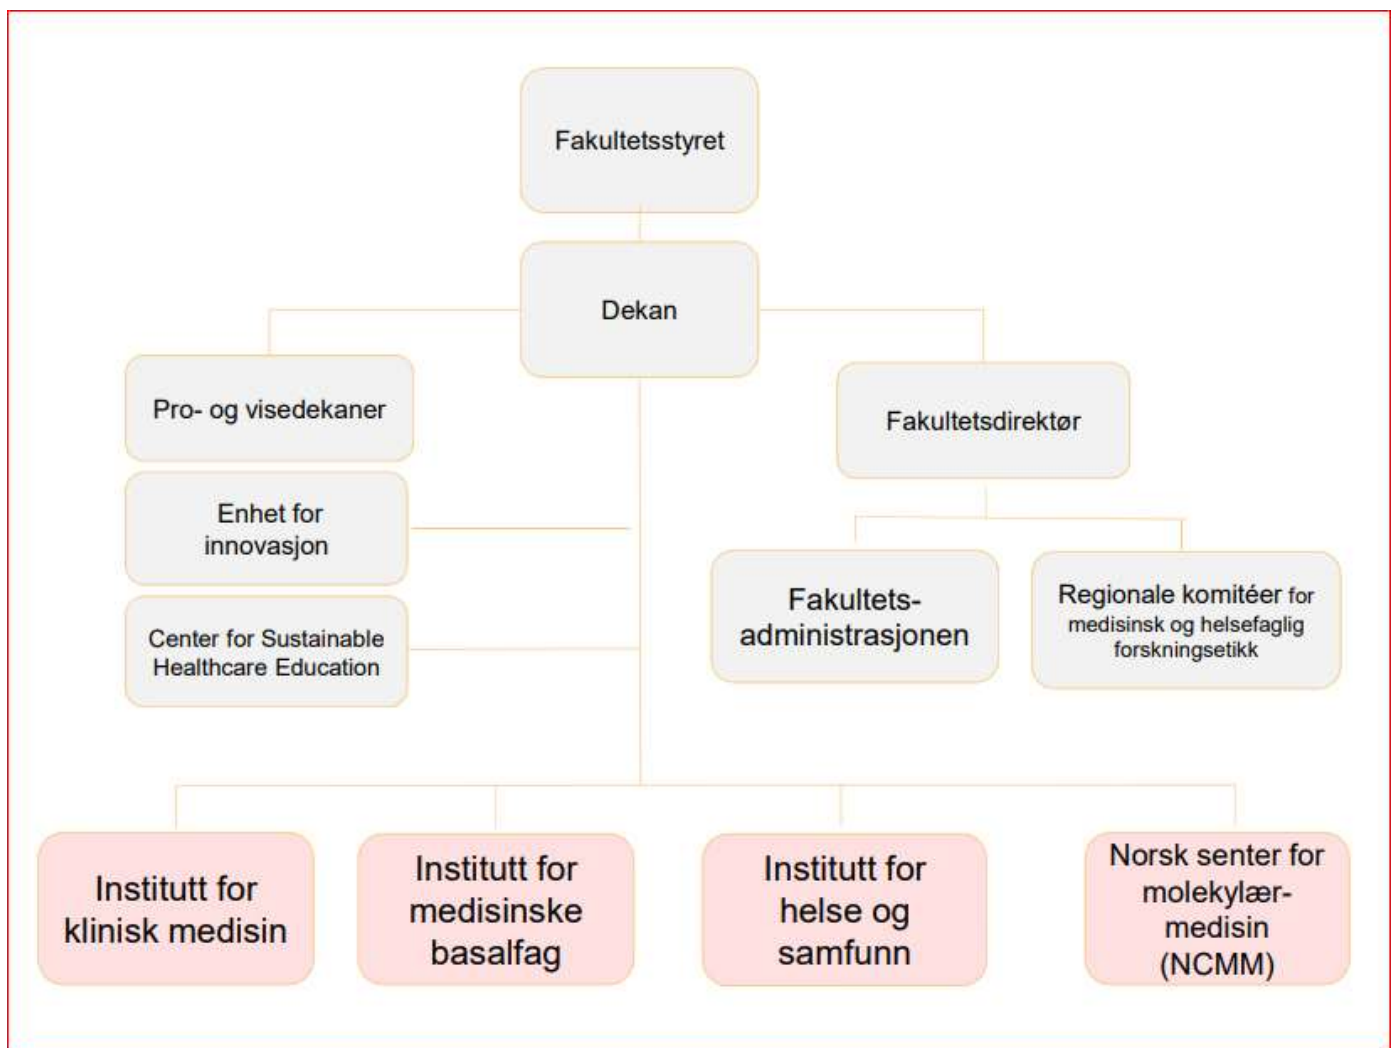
Fakultetsstyret

Dekan

Pro- og visedekaner

Enhet for innovasjon

Center for Sustainable Healthcare Education

Fakultetsdirektør

Fakultets-administrasjonen

Regionale komitéer for medisinsk og helsefaglig forskningsetikk

Institutt for klinisk medisin

Institutt for medisinske basalfag

Institutt for helse og samfunn

Norsk senter for molekylær-medisin (NCMM)